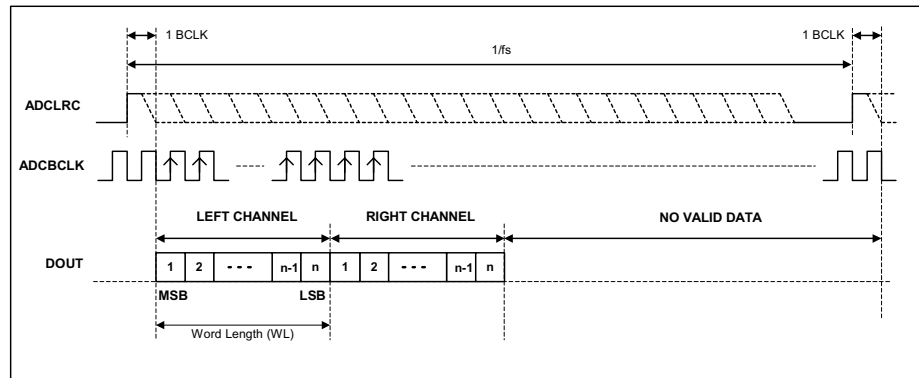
1 BCLK

1/fs

1 BCLK

ADCLRC

ADCBCLK

LEFT CHANNEL

RIGHT CHANNEL

NO VALID DATA

DOUT

| 1 | 2 | - - - | n-1 | n | 1 | 2 | - - - | n-1 | n |
|---|---|---|---|---|---|---|---|---|---|

MSB

LSB

Word Length (WL)